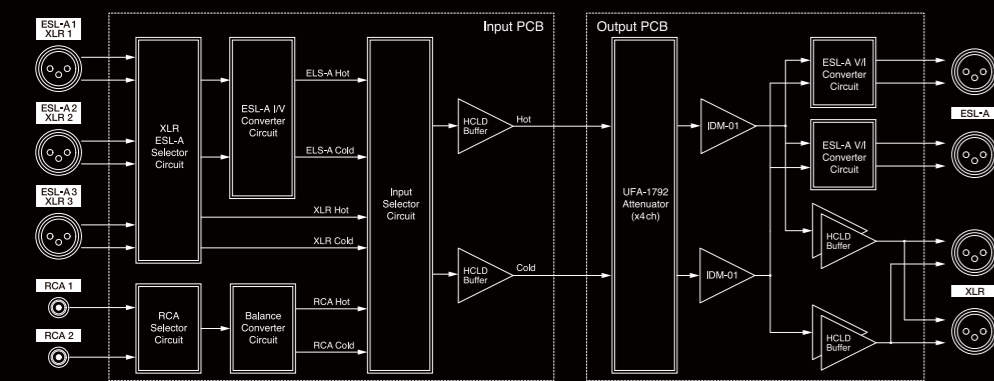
Input PCB

Output PCB

ESL-A1
XLR 1

ESL-A2
XLR 2

ESL-A3
XLR 3

RCA 1

RCA 2

XLR
ESL-A
Selector
Circuit

ESL-A I/V
Converter
Circuit

ELS-A Hot

ELS-A Cold

XLR Hot

XLR Cold

RCA
Selector
Circuit

Balance
Converter
Circuit

RCA Hot

RCA Cold

Input
Selector
Circuit

HCLD
Buffer

Hot

HCLD
Buffer

Cold

UFA-1792
Attenuator
(x4ch)

IDM-01

IDM-01

ESL-A V/I
Converter
Circuit

ESL-A V/I
Converter
Circuit

HCLD
Buffer

HCLD
Buffer

ESL-A

XLR